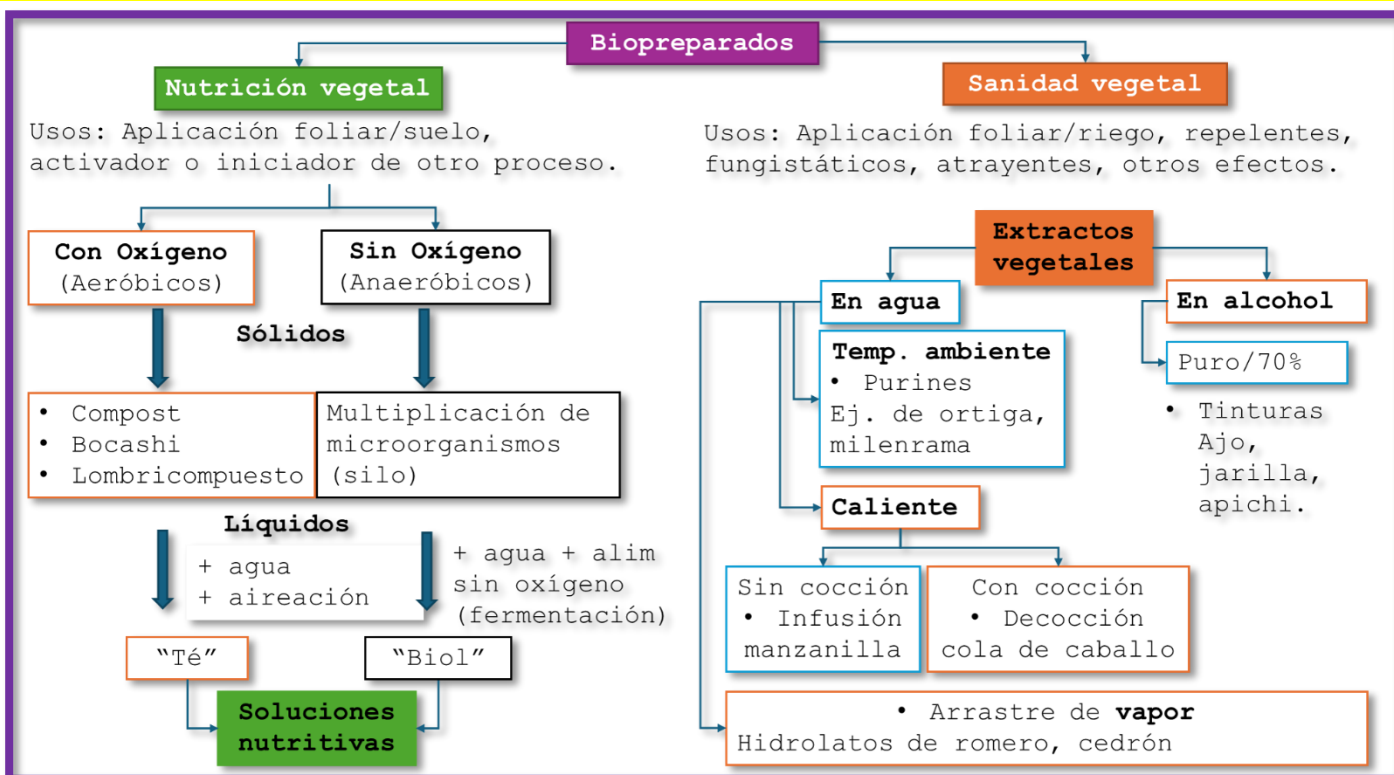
Biopreparados

Nutrición vegetal

Usos: Aplicación foliar/suelo, activador o iniciador de otro proceso.

Con Oxígeno
(Aeróbicos)

Sin Oxígeno
(Anaeróbicos)

Sólidos

• Compost
• Bocashi
• Lombricompuesto

Multiplicación de microorganismos (silo)

Líquidos

+ agua
+ aireación

+ agua + alim sin oxígeno (fermentación)

"Té"

"Biol"

Soluciones nutritivas

Sanidad vegetal

Usos: Aplicación foliar/riego, repelentes, fungistáticos, atrayentes, otros efectos.

Extractos vegetales

En agua

En alcohol

Temp. ambiente
• Purines
Ej. de ortiga, milenrama

Puro/70%

• Tinturas
Ajo, jarilla, apichi.

Caliente

Sin cocción
• Infusión
manzanilla

Con cocción
• Decocción
cola de caballo

• Arrastre de vapor
Hidrolatos de romero, cedrón